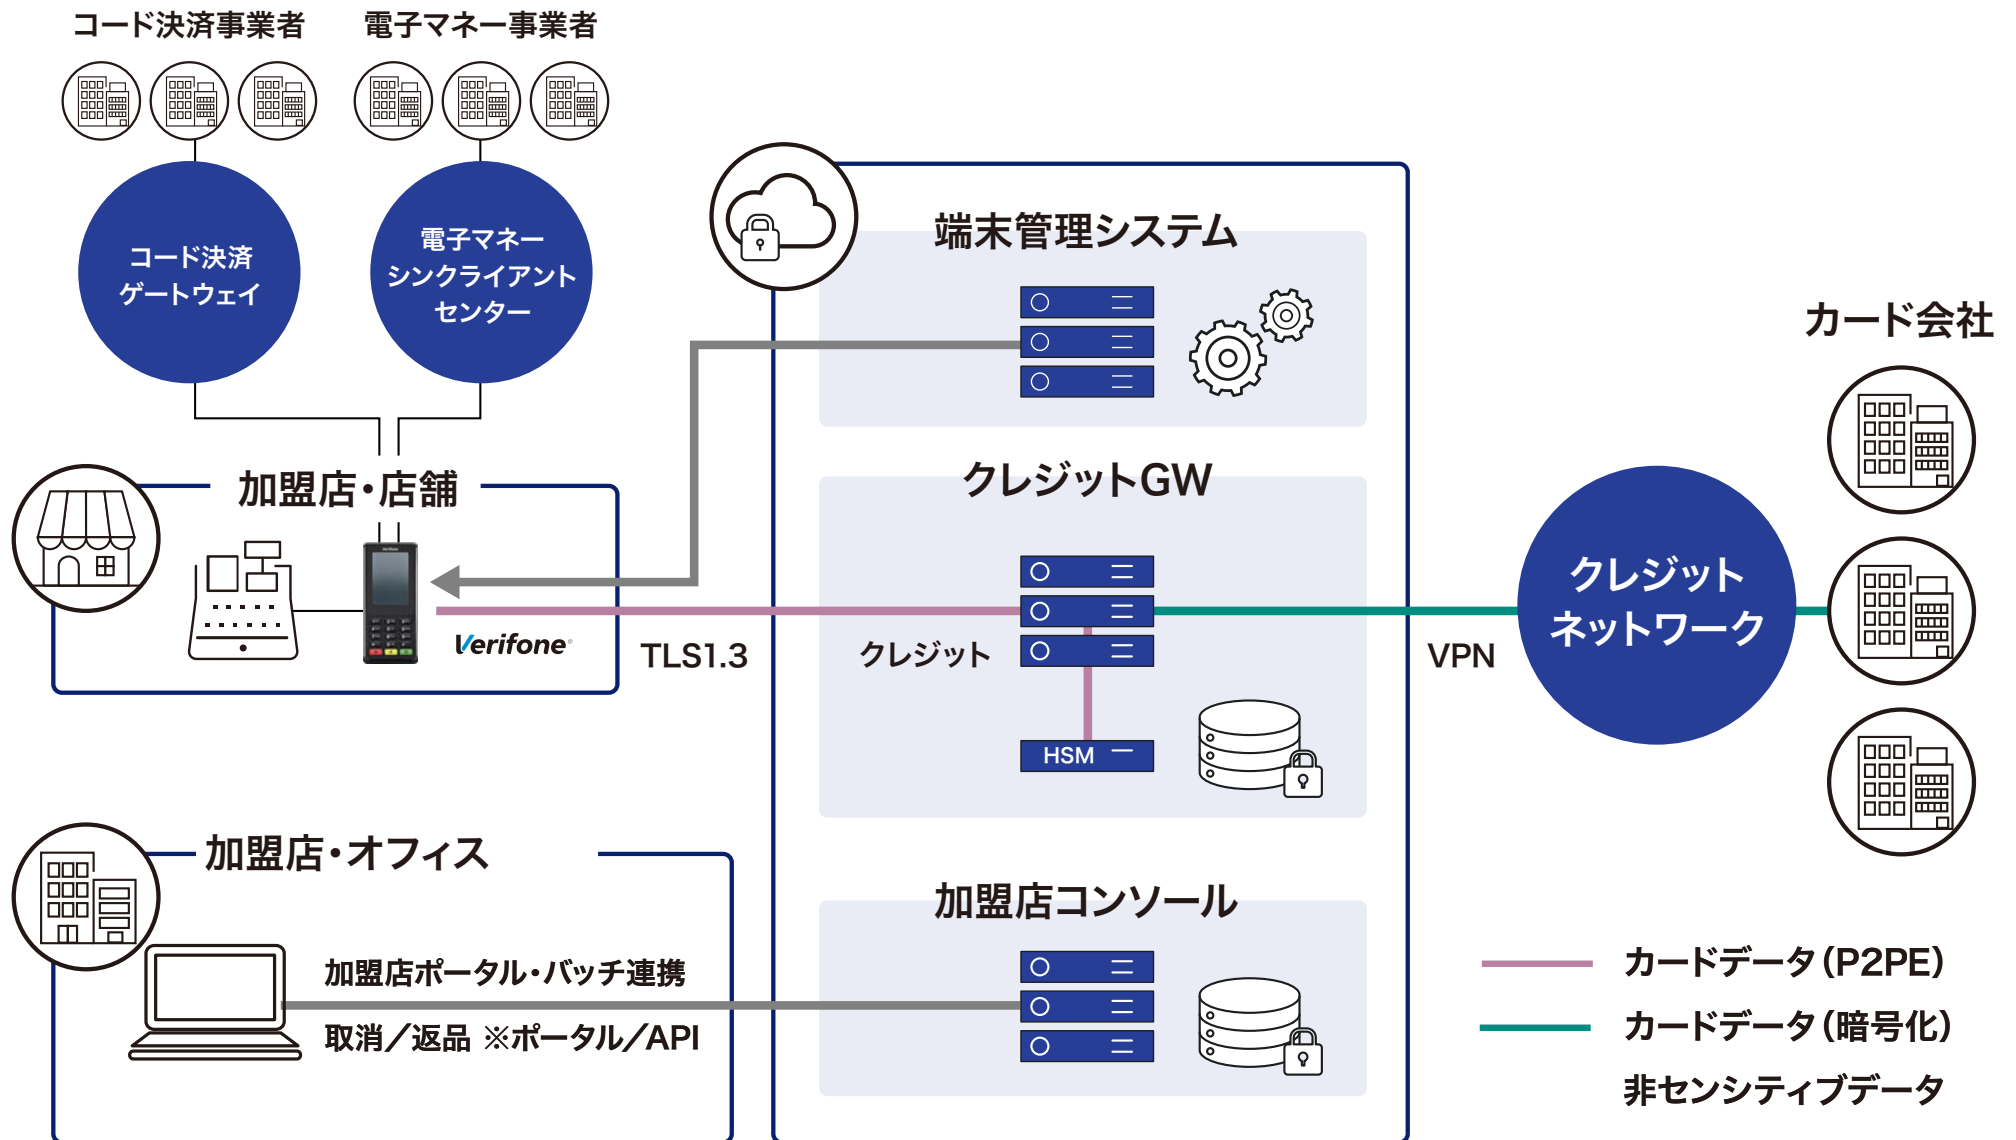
コード決済事業者

電子マネー事業者

コード決済
ゲートウェイ

電子マネー
シンクライアント
センター

端末管理システム

カード会社

加盟店・店舗

クレジットGW

Verifone

TLS1.3

クレジット

VPN

クレジット
ネットワーク

HSM

加盟店・オフィス

加盟店コンソール

加盟店ポータル・バッチ連携

取消／返品 ※ポータル／API

カードデータ（P2PE）

カードデータ（暗号化）

非センシティブデータ